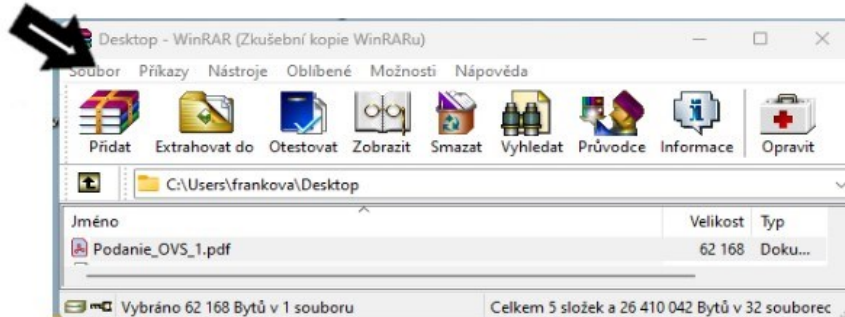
Desktop - WinRAR (Zkušební kopie WinRARu)

Soubor Příkazy Nástroje Oblíbené Možnosti Nápověda

Přidat Extrahovat do Otestovat Zobrazit Smazat Vyhledat Průvodce Informace Opravit

C:\Users\frankova\Desktop

| Jméno | Velikost | Typ |
|---|---|---|
| Podanie_OVS_1.pdf | 62 168 | Doku... |

Vybráno 62 168 Bytů v 1 souboru

Celkem 5 složek a 26 410 042 Bytů v 32 souborec